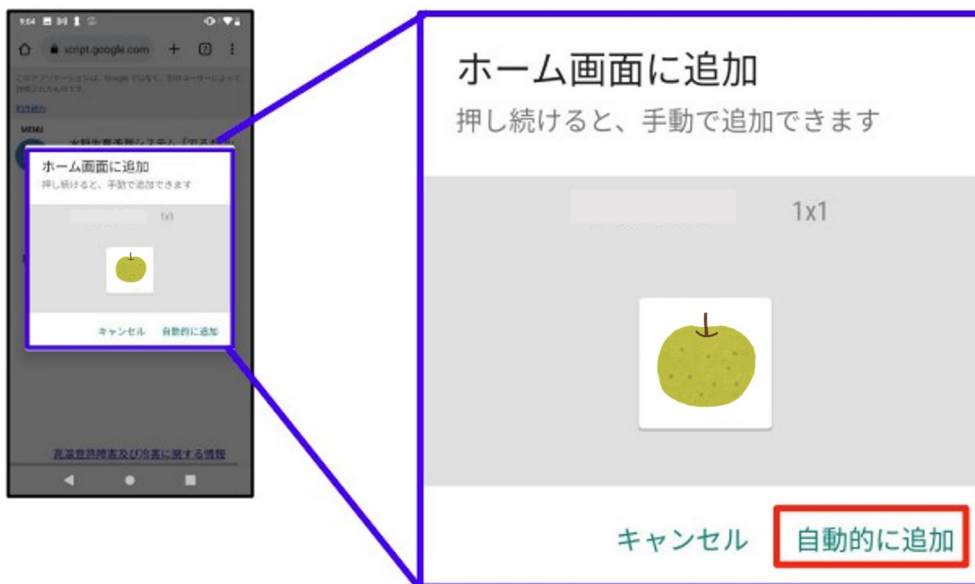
9:04

script.google.com

2

MENU

ホーム画面に追加

押し続けると、手動で追加できます

1x1

キャンセル 自動的に追加

高温障害及び冷害に関する情報

ホーム画面に追加

押し続けると、手動で追加できます

1x1

キャンセル

自動的に追加